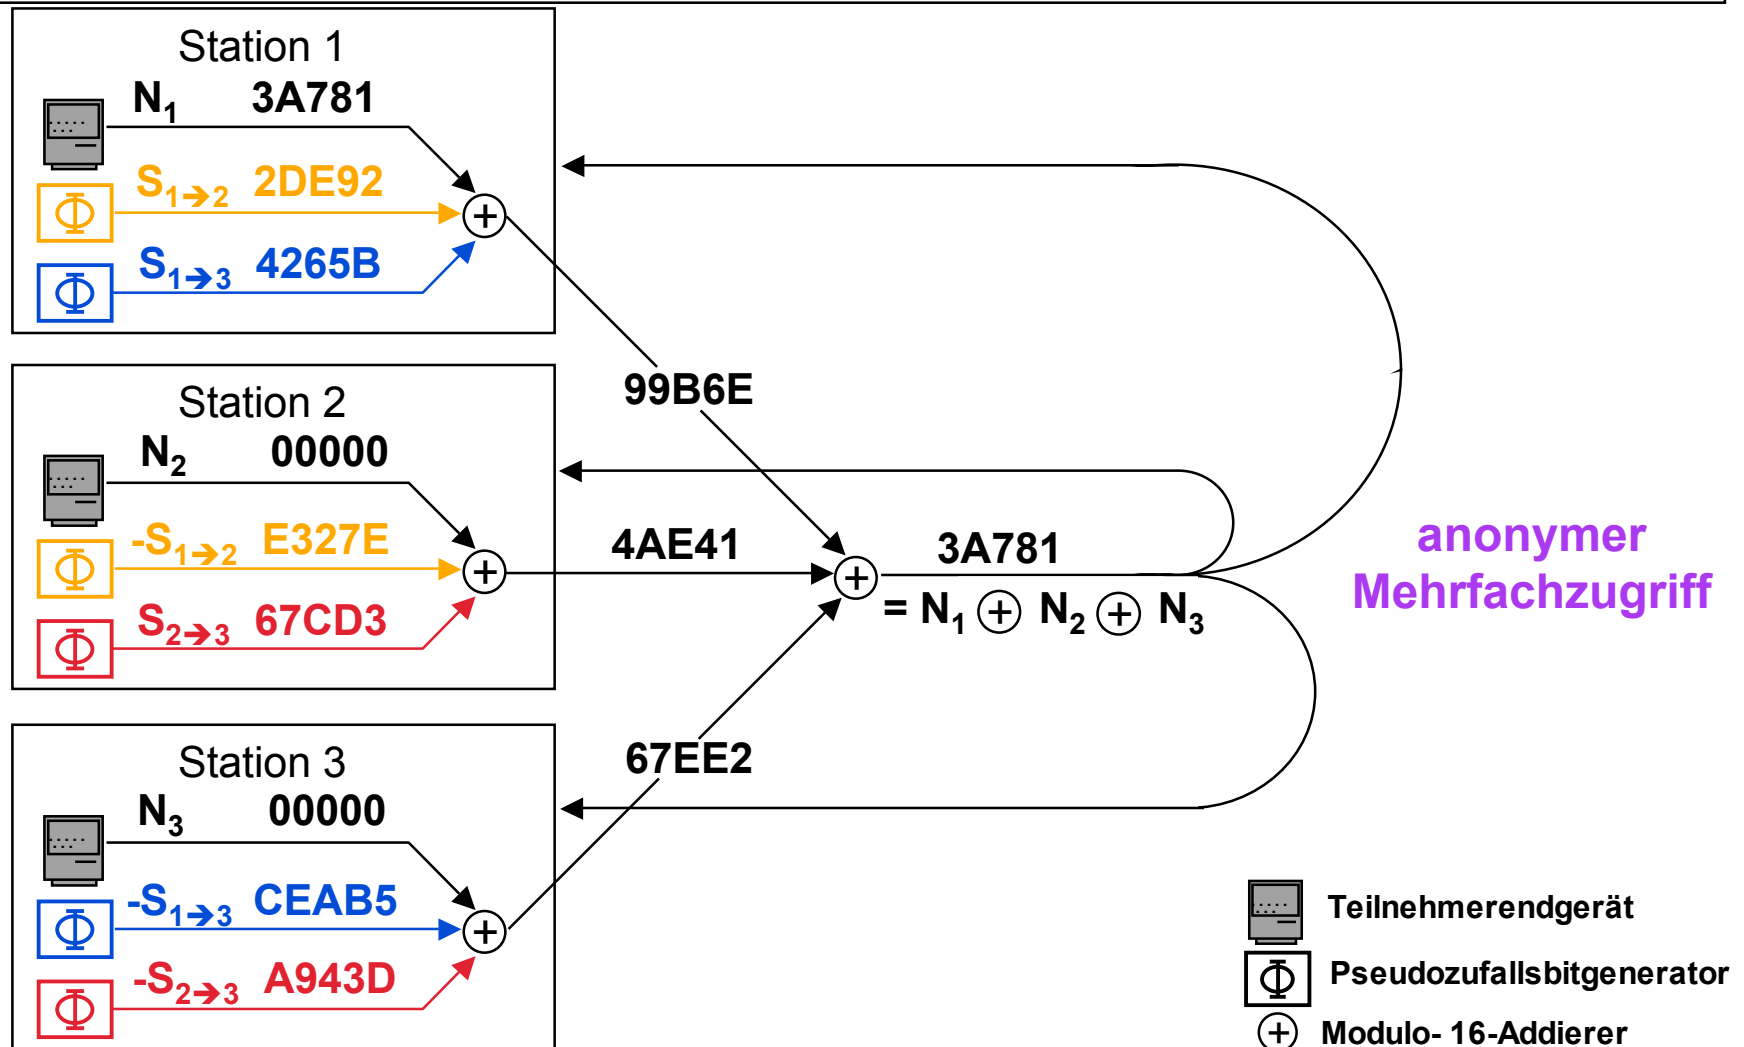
Station 1

$N_1$ 3A781

$S_{1\rightarrow 2}$ 2DE92

$S_{1\rightarrow 3}$ 4265B

Station 2

$N_2$ 00000

$-S_{1\rightarrow 2}$ E327E

$S_{2\rightarrow 3}$ 67CD3

Station 3

$N_3$ 00000

$-S_{1\rightarrow 3}$ CEAB5

$-S_{2\rightarrow 3}$ A943D

99B6E

4AE41

67EE2

3A781

$= N_1 \oplus N_2 \oplus N_3$

anonymer Mehrfachzugriff

Teilnehmerendgerät

$\Phi$ Pseudozufallsbitgenerator

$\oplus$ Modulo- 16-Addierer